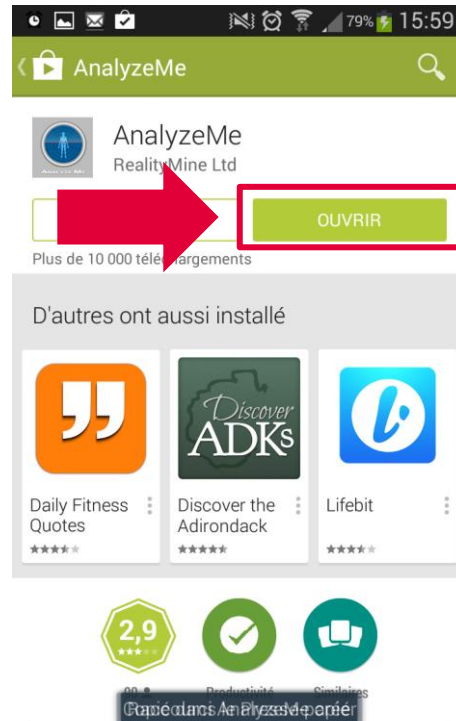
79% 15:59

AnalyzeMe

AnalyzeMe
RealityMine Ltd

OUVRIR

Plus de 10 000 télé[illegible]argements

D'autres ont aussi installé

Discover ADKs

Daily Fitness Quotes

Discover the Adirondack

Lifebit

2,9

90 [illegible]

Productivité

Similaires

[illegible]